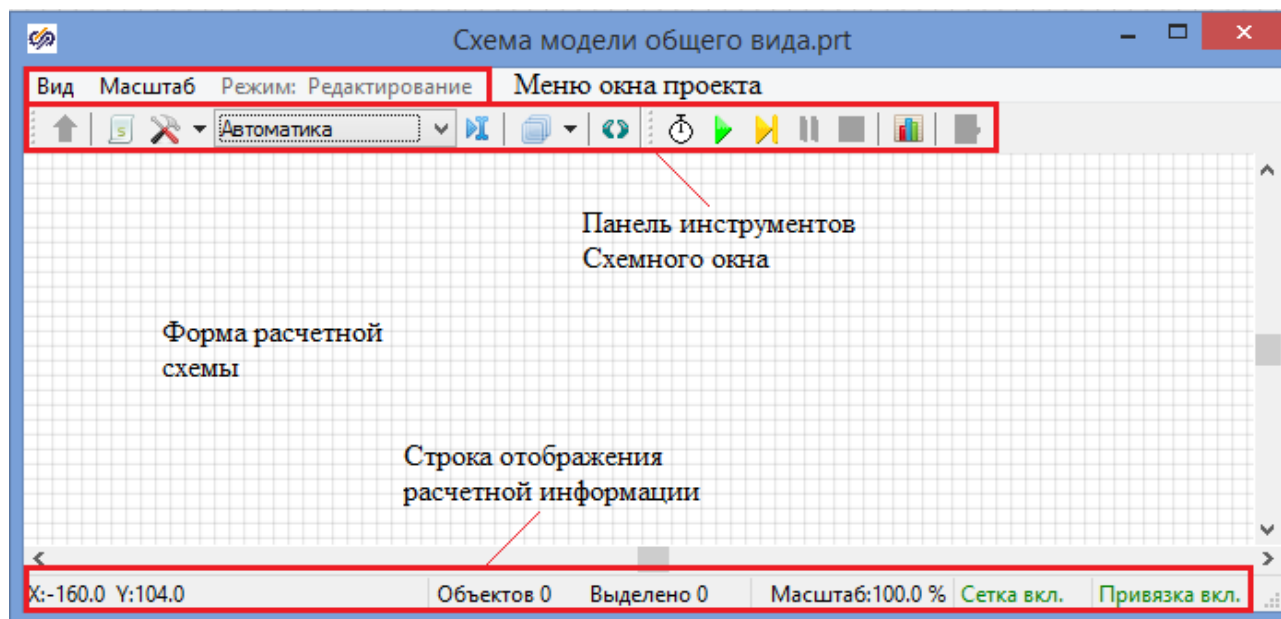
Схема модели общего вида.prt

Вид Масштаб Режим: Редактирование

Меню окна проекта

Автоматика

Панель инструментов Схемного окна

Форма расчетной схемы

Строка отображения расчетной информации

X:-160.0 Y:104.0 | Объектов 0 | Выделено 0 | Масштаб:100.0 % | Сетка вкл. | Привязка вкл.